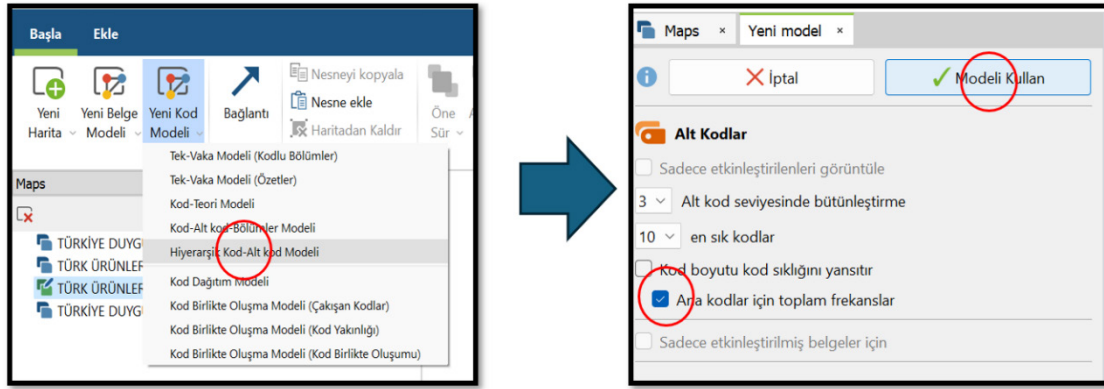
Başla
Ekle

Yeni Harita
Yeni Belge Modeli
Yeni Kod Modeli
Bağlantı
Nesneyi kopyala
Nesne ekle
Haritadan Kaldır
Öne Sür

Maps

TÜRKİYE DUYGU
TÜRK ÜRÜNLEF
TÜRK ÜRÜNLEF
TÜRKİYE DUYGU

Tek-Vaka Modeli (Kodlu Bölümler)
Tek-Vaka Modeli (Özetler)
Kod-Teori Modeli
Kod-Alt kod-Bölümler Modeli
Hiyerarşik Kod-Alt kod Modeli
Kod Dağıtım Modeli
Kod Birlikte Oluşma Modeli (Çakışan Kodlar)
Kod Birlikte Oluşma Modeli (Kod Yakınlığı)
Kod Birlikte Oluşma Modeli (Kod Birlikte Oluşumu)

Maps ×
Yeni model ×

İptal
Modeli Kullan

Alt Kodlar
Sadece etkinleştirilenleri görüntüle
3 Alt kod seviyesinde bütünleştirme
10 en sık kodlar
Kod boyutu kod sıklığını yansıtır
Ara kodlar için toplam frekanslar
Sadece etkinleştirilmiş belgeler için